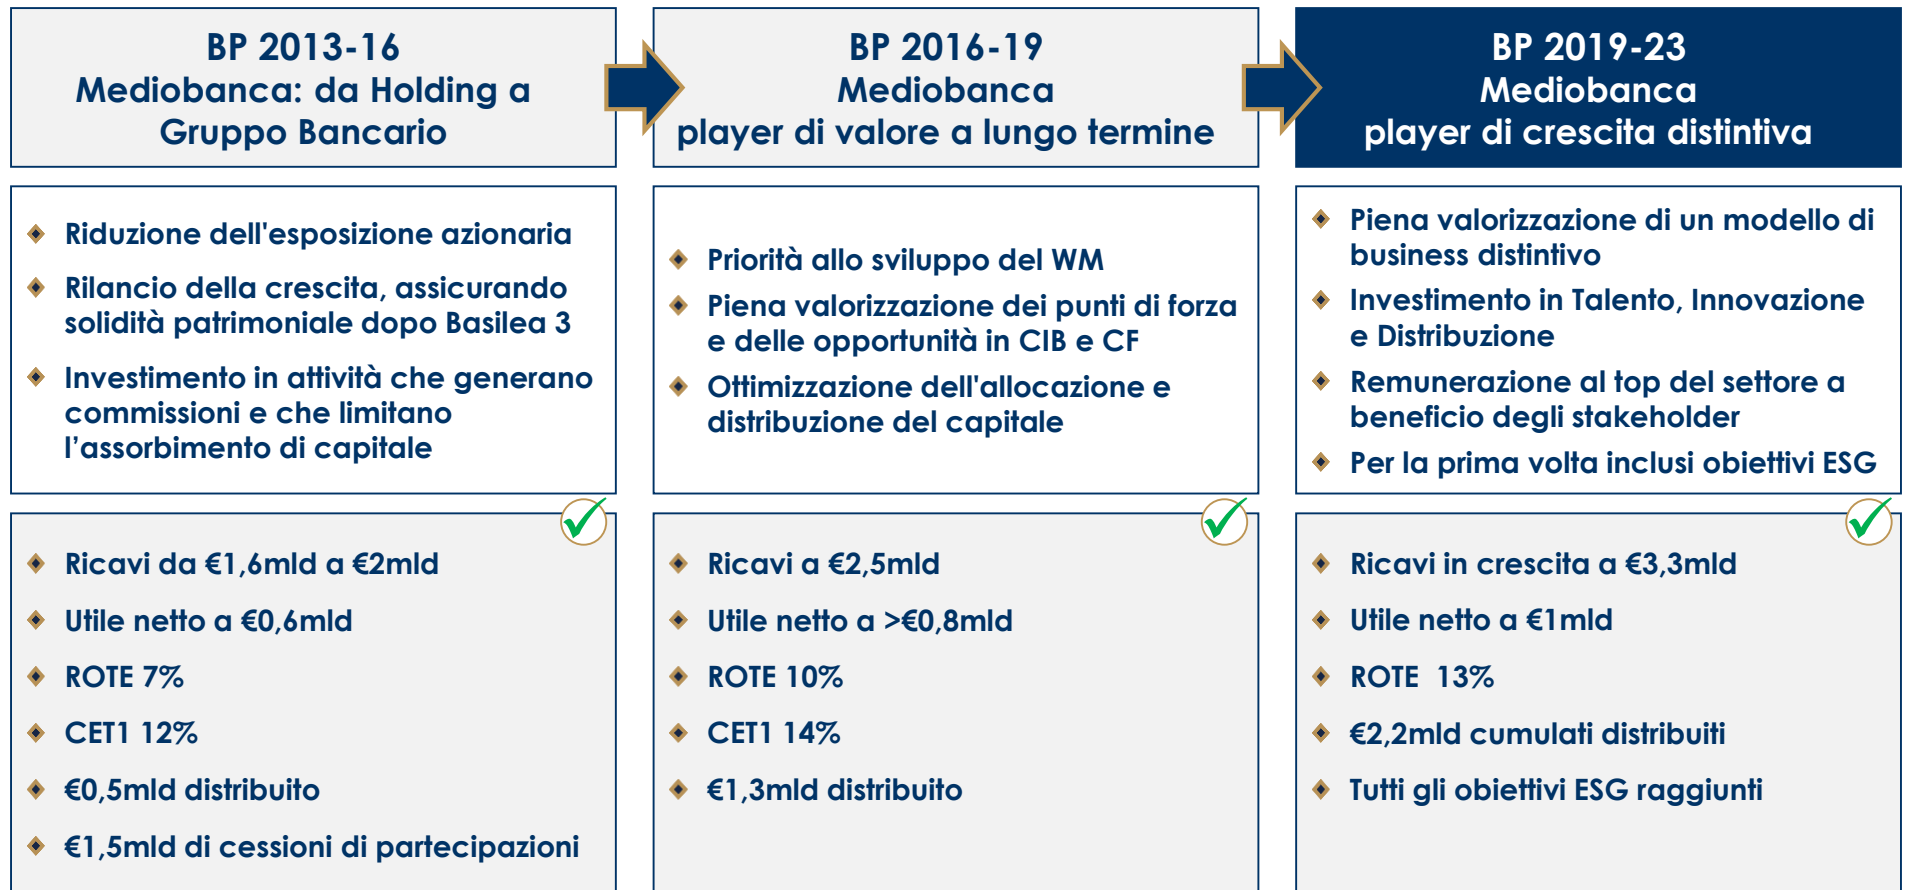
BP 2013-16
Mediobanca: da Holding a Gruppo Bancario

- Riduzione dell'esposizione azionaria
- Rilancio della crescita, assicurando solidità patrimoniale dopo Basilea 3
- Investimento in attività che generano commissioni e che limitano l'assorbimento di capitale

- Ricavi da €1,6mld a €2mld
- Utile netto a €0,6mld
- ROTE 7%
- CET1 12%
- €0,5mld distribuito
- €1,5mld di cessioni di partecipazioni

BP 2016-19
Mediobanca
player di valore a lungo termine

- Priorità allo sviluppo del WM
- Piena valorizzazione dei punti di forza e delle opportunità in CIB e CF
- Ottimizzazione dell'allocazione e distribuzione del capitale

- Ricavi a €2,5mld
- Utile netto a >€0,8mld
- ROTE 10%
- CET1 14%
- €1,3mld distribuito

BP 2019-23
Mediobanca
player di crescita distintiva

- Piena valorizzazione di un modello di business distintivo
- Investimento in Talento, Innovazione e Distribuzione
- Remunerazione al top del settore a beneficio degli stakeholder
- Per la prima volta inclusi obiettivi ESG

- Ricavi in crescita a €3,3mld
- Utile netto a €1mld
- ROTE 13%
- €2,2mld cumulati distribuiti
- Tutti gli obiettivi ESG raggiunti